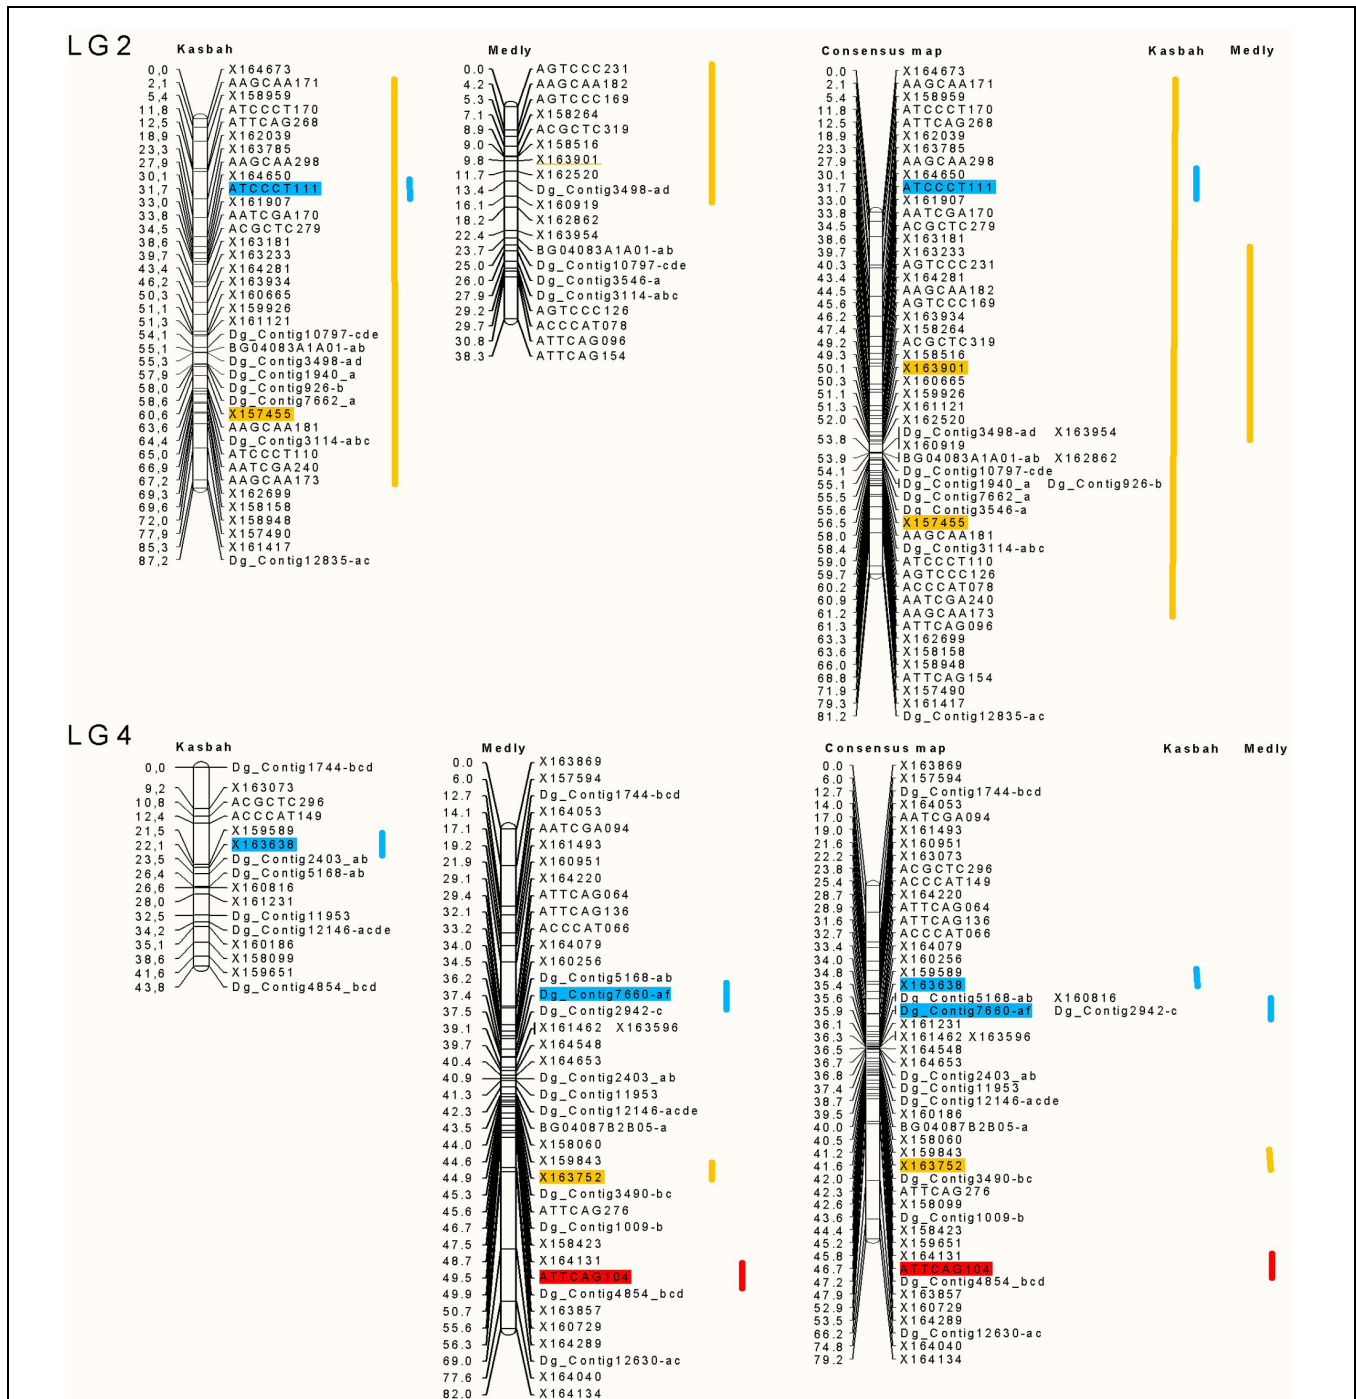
LG2

Kasbah

| | |
|---|---|
| 0,0 | X164673 |
| 2,1 | AAGCAA171 |
| 5,4 | X158959 |
| 11,8 | ATCCCT170 |
| 12,5 | ATTCAG268 |
| 18,9 | X162039 |
| 23,3 | X163785 |
| 27,9 | AAGCAA298 |
| 30,1 | X164650 |
| 31,7 | ATCCCT111 |
| 33,0 | X161907 |
| 33,8 | AATCGA170 |
| 34,5 | ACGCTC279 |
| 38,6 | X163181 |
| 39,7 | X163233 |
| 43,4 | X164281 |
| 46,2 | X163934 |
| 50,3 | X160665 |
| 51,1 | X159926 |
| 51,3 | X161121 |
| 54,1 | Dg_Contig10797-cde |
| 55,1 | BG04083A1A01-ab |
| 55,3 | Dg_Contig3498-ad |
| 57,9 | Dg_Contig1940_a |
| 58,0 | Dg_Contig926-b |
| 58,6 | Dg_Contig7662_a |
| 60,6 | X157455 |
| 63,6 | AAGCAA181 |
| 64,4 | Dg_Contig3114-abc |
| 65,0 | ATCCCT110 |
| 66,9 | AATCGA240 |
| 67,2 | AAGCAA173 |
| 69,3 | X162699 |
| 69,6 | X158158 |
| 72,0 | X158948 |
| 77,9 | X157490 |
| 85,3 | X161417 |
| 87,2 | Dg_Contig12835-ac |

Medly

| | |
|---|---|
| 0.0 | AGTCCC231 |
| 4.2 | AAGCAA182 |
| 5.3 | AGTCCC169 |
| 7.1 | X158264 |
| 8.9 | ACGCTC319 |
| 9.0 | X158516 |
| 9.8 | X163901 |
| 11.7 | X162520 |
| 13.4 | Dg_Contig3498-ad |
| 16.1 | X160919 |
| 18.2 | X162862 |
| 22.4 | X163954 |
| 23.7 | BG04083A1A01-ab |
| 25.0 | Dg_Contig10797-cde |
| 26.0 | Dg_Contig3546-a |
| 27.9 | Dg_Contig3114-abc |
| 29.2 | AGTCCC126 |
| 29.7 | ACCCAT078 |
| 30.8 | ATTCAG096 |
| 38.3 | ATTCAG154 |

Consensus map Kasbah Medly

| | |
|---|---|
| 0.0 | X164673 |
| 2.1 | AAGCAA171 |
| 5.4 | X158959 |
| 11.8 | ATCCCT170 |
| 12.5 | ATTCAG268 |
| 18.9 | X162039 |
| 23.3 | X163785 |
| 27.9 | AAGCAA298 |
| 30.1 | X164650 |
| 31.7 | ATCCCT111 |
| 33.0 | X161907 |
| 33.8 | AATCGA170 |
| 34.5 | ACGCTC279 |
| 38.6 | X163181 |
| 39.7 | X163233 |
| 40.3 | AGTCCC231 |
| 43.4 | X164281 |
| 44.5 | AAGCAA182 |
| 45.6 | AGTCCC169 |
| 46.2 | X163934 |
| 47.4 | X158264 |
| 49.2 | ACGCTC319 |
| 49.3 | X158516 |
| 50.1 | X163901 |
| 50.3 | X160665 |
| 51.1 | X159926 |
| 51.3 | X161121 |
| 52.0 | X162520 |
| 53.8 | Dg_Contig3498-ad X163954 X160919 |
| 53.9 | BG04083A1A01-ab X162862 |
| 54.1 | Dg_Contig10797-cde |
| 55.1 | Dg_Contig1940_a Dg_Contig926-b |
| 55.5 | Dg_Contig7662_a |
| 55.6 | Dg_Contig3546-a |
| 56.5 | X157455 |
| 58.0 | AAGCAA181 |
| 58.4 | Dg_Contig3114-abc |
| 59.0 | ATCCCT110 |
| 59.7 | AGTCCC126 |
| 60.2 | ACCCAT078 |
| 60.9 | AATCGA240 |
| 61.2 | AAGCAA173 |
| 61.3 | ATTCAG096 |
| 63.3 | X162699 |
| 63.6 | X158158 |
| 66.0 | X158948 |
| 68.8 | ATTCAG154 |
| 71.9 | X157490 |
| 79.3 | X161417 |
| 81.2 | Dg_Contig12835-ac |

LG4

Kasbah

| | |
|---|---|
| 0,0 | Dg_Contig1744-bcd |
| 9,2 | X163073 |
| 10,8 | ACGCTC296 |
| 12,4 | ACCCAT149 |
| 21,5 | X159589 |
| 22,1 | X163638 |
| 23,5 | Dg_Contig2403_ab |
| 26,4 | Dg_Contig5168-ab |
| 26,6 | X160816 |
| 28,0 | X161231 |
| 32,5 | Dg_Contig11953 |
| 34,2 | Dg_Contig12146-acde |
| 35,1 | X160186 |
| 38,6 | X158099 |
| 41,6 | X159651 |
| 43,8 | Dg_Contig4854_bcd |

Medly

| | |
|---|---|
| 0.0 | X163869 |
| 6.0 | X157594 |
| 12.7 | Dg_Contig1744-bcd |
| 14.1 | X164053 |
| 17.1 | AATCGA094 |
| 19.2 | X161493 |
| 21.9 | X160951 |
| 29.1 | X164220 |
| 29.4 | ATTCAG064 |
| 32.1 | ATTCAG136 |
| 33.2 | ACCCAT066 |
| 34.0 | X164079 |
| 34.5 | X160256 |
| 36.2 | Dg_Contig5168-ab |
| 37.4 | Dg_Contig7660-af |
| 37.5 | Dg_Contig2942-c |
| 39.1 | X161462 X163596 |
| 39.7 | X164548 |
| 40.4 | X164653 |
| 40.9 | Dg_Contig2403_ab |
| 41.3 | Dg_Contig11953 |
| 42.3 | Dg_Contig12146-acde |
| 43.5 | BG04087B2B05-a |
| 44.0 | X158060 |
| 44.6 | X159843 |
| 44.9 | X163752 |
| 45.3 | Dg_Contig3490-bc |
| 45.6 | ATTCAG276 |
| 46.7 | Dg_Contig1009-b |
| 47.5 | X158423 |
| 48.7 | X164131 |
| 49.5 | ATTCAG104 |
| 49.9 | Dg_Contig4854_bcd |
| 50.7 | X163857 |
| 55.6 | X160729 |
| 56.3 | X164289 |
| 69.0 | Dg_Contig12630-ac |
| 77.6 | X164040 |
| 82.0 | X164134 |

Consensus map Kasbah Medly

| | |
|---|---|
| 0.0 | X163869 |
| 6.0 | X157594 |
| 12.7 | Dg_Contig1744-bcd |
| 14.0 | X164053 |
| 17.0 | AATCGA094 |
| 19.0 | X161493 |
| 21.6 | X160951 |
| 22.2 | X163073 |
| 23.8 | ACGCTC296 |
| 25.4 | ACCCAT149 |
| 28.7 | X164220 |
| 28.9 | ATTCAG064 |
| 31.6 | ATTCAG136 |
| 32.7 | ACCCAT066 |
| 33.4 | X164079 |
| 34.0 | X160256 |
| 34.8 | X159589 |
| 35.4 | X163638 |
| 35.6 | Dg_Contig5168-ab X160816 |
| 35.9 | Dg_Contig7660-af Dg_Contig2942-c |
| 36.1 | X161231 |
| 36.3 | X161462 X163596 |
| 36.5 | X164548 |
| 36.7 | X164653 |
| 36.8 | Dg_Contig2403_ab |
| 37.4 | Dg_Contig11953 |
| 38.7 | Dg_Contig12146-acde |
| 39.5 | X160186 |
| 40.0 | BG04087B2B05-a |
| 40.5 | X158060 |
| 41.2 | X159843 |
| 41.6 | X163752 |
| 42.0 | Dg_Contig3490-bc |
| 42.3 | ATTCAG276 |
| 42.6 | X158099 |
| 43.6 | Dg_Contig1009-b |
| 44.4 | X158423 |
| 45.2 | X159651 |
| 45.8 | X164131 |
| 46.7 | ATTCAG104 |
| 47.2 | Dg_Contig4854_bcd |
| 47.9 | X163857 |
| 52.9 | X160729 |
| 53.5 | X164289 |
| 66.2 | Dg_Contig12630-ac |
| 74.8 | X164040 |
| 79.2 | X164134 |